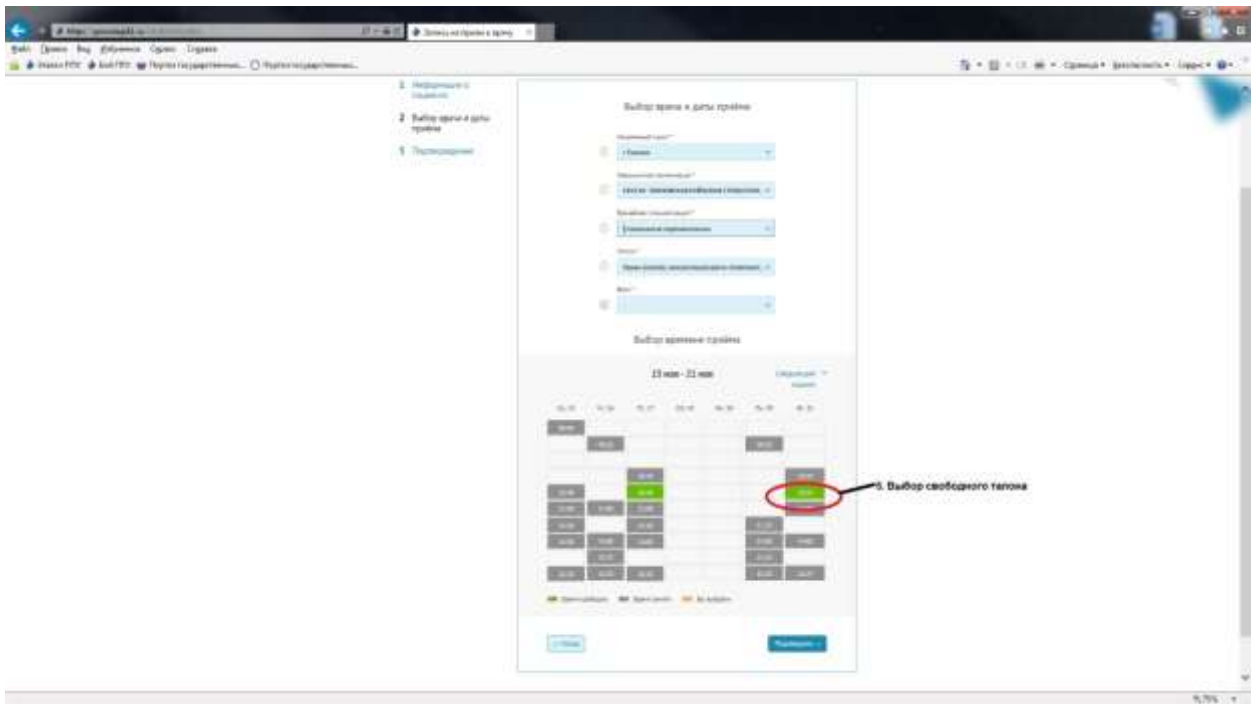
Запись на приём к врачу

Файл Правка Вид Избранное Сервис Справка

1 Информация о пациенте

2 Выбор врача и даты приёма

3 Подтверждение

Выбор врача и даты приёма

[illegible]

Выбор времени приёма

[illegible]

5. Выбор свободного талона

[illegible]